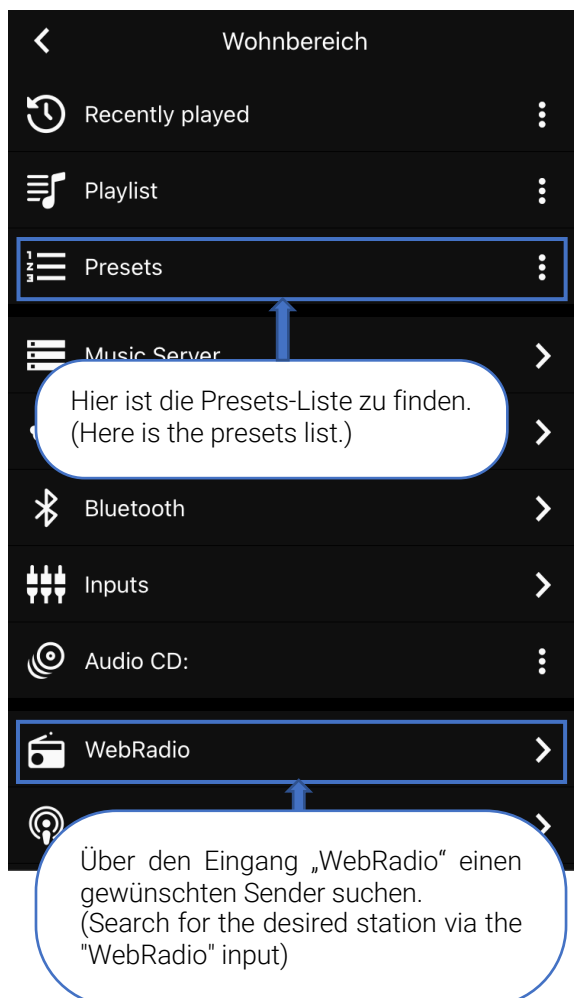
Wohnbereich

Recently played

Playlist

Presets

Music Server

Hier ist die Presets-Liste zu finden. (Here is the presets list.)

Bluetooth

Inputs

Audio CD:

WebRadio

Über den Eingang „WebRadio“ einen gewünschten Sender suchen.
(Search for the desired station via the "WebRadio" input)